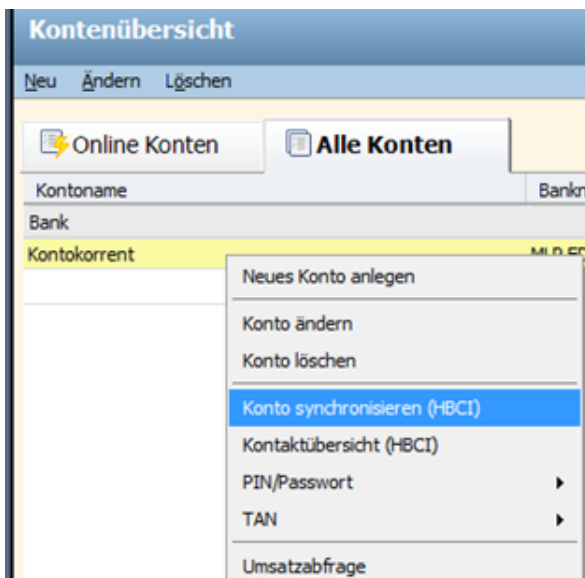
Kontenübersicht

Neu Ändern Löschen

Online Konten
Alle Konten

Kontoname
Bankn
Bank
Kontokorrent
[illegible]

Neues Konto anlegen
Konto ändern
Konto löschen
Konto synchronisieren (HBCI)
Kontaktübersicht (HBCI)
PIN/Passwort
TAN
Umsatzabfrage